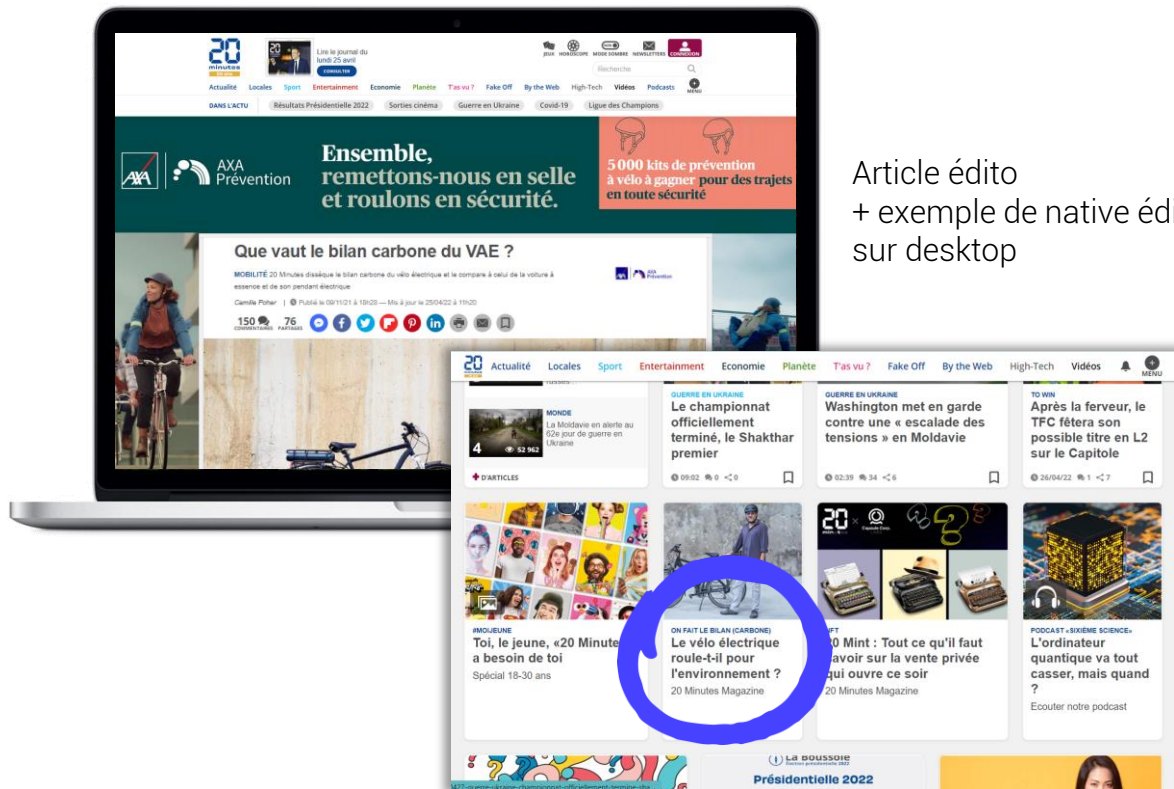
20 minutes

Lire le journal du lundi 25 avril
CONSULTER

JEUX HOROSCOPE MODE SOMBRE NEWSLETTERS CONNEXION

Recherche

Actualité Locales Sport Entertainment Economie Planète T'as vu ? Fake Off By the Web High-Tech Vidéos Podcasts MENU

DANS L'ACTU Résultats Présidentielle 2022 Sorties cinéma Guerre en Ukraine Covid-19 Ligue des Champions

AXA Prévention

Ensemble, remettons-nous en selle et roulons en sécurité.

5 000 kits de prévention à vélo à gagner pour des trajets en toute sécurité

Que vaut le bilan carbone du VAE ?

MOBILITÉ 20 Minutes dissèque le bilan carbone du vélo électrique et le compare à celui de la voiture à essence et de son pendant électrique

Camille Poher | Publié le 09/11/21 à 18h28 — Mis à jour le 25/04/22 à 11h20

150 COMMENTAIRES 76 PARTAGES

Article édito
+ exemple de native édi
sur desktop

20 Actualité Locales Sport Entertainment Economie Planète T'as vu ? Fake Off By the Web High-Tech Vidéos MENU

MONDE
La Moldavie en alerte au 62e jour de guerre en Ukraine
4 52 962

D'ARTICLES

GUERRE EN UKRAINE
Le championnat officiellement terminé, le Shakthar premier
09:02 0 0

GUERRE EN UKRAINE
Washington met en garde contre une « escalade des tensions » en Moldavie
02:39 34 6

TO WIN
Après la ferveur, le TFC fêtera son possible titre en L2 sur le Capitole
26/04/22 1 7

#MOIJEUNE
Toi, le jeune, «20 Minute a besoin de toi
Spécial 18-30 ans

ON FAIT LE BILAN (CARBONE)
Le vélo électrique roule-t-il pour l'environnement ?
20 Minutes Magazine

IFT
20 Mint : Tout ce qu'il faut savoir sur la vente privée qui ouvre ce soir
20 Minutes Magazine

PODCAST «SIXIÈME SCIENCE»
L'ordinateur quantique va tout casser, mais quand ?
Ecouter notre podcast

La Boussole
Présidentielle 2022